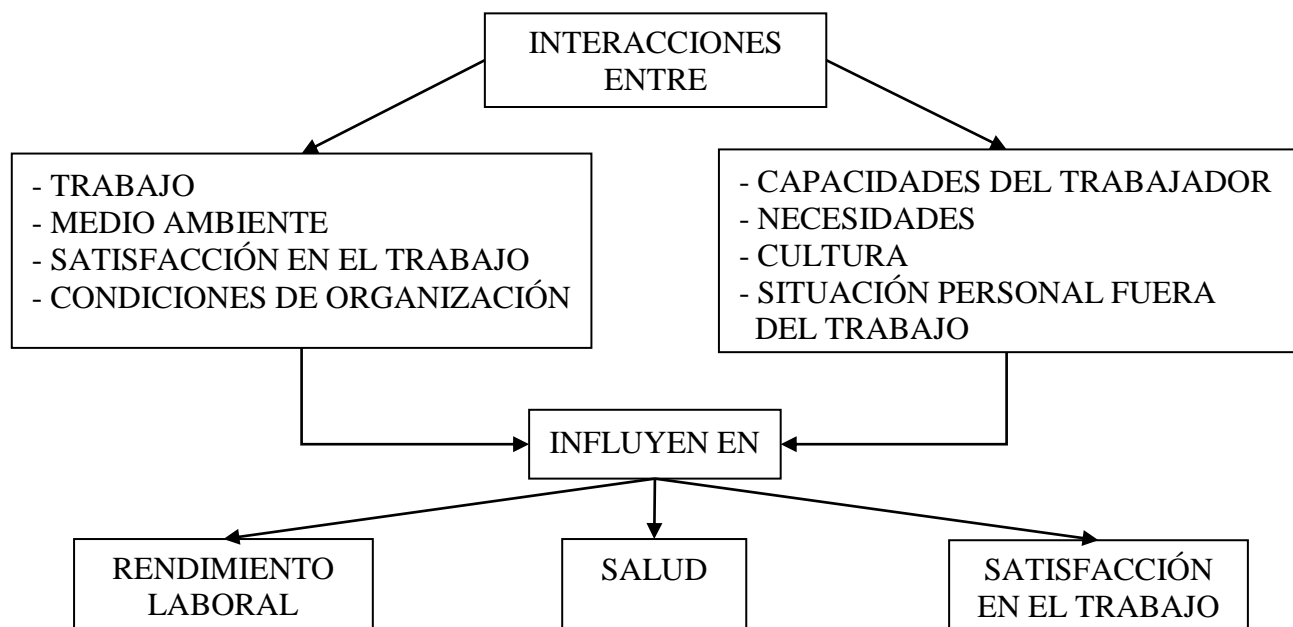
INTERACCIONES ENTRE

- TRABAJO
- MEDIO AMBIENTE
- SATISFACCIÓN EN EL TRABAJO
- CONDICIONES DE ORGANIZACIÓN

- CAPACIDADES DEL TRABAJADOR
- NECESIDADES
- CULTURA
- SITUACIÓN PERSONAL FUERA DEL TRABAJO

INFLUYEN EN

RENDIMIENTO LABORAL

SALUD

SATISFACCIÓN EN EL TRABAJO